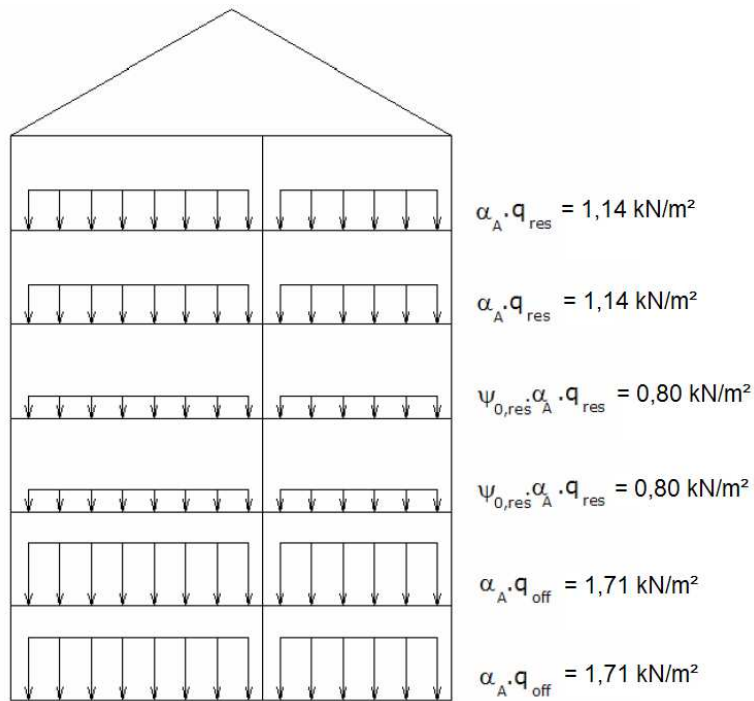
$\alpha_A . q_{res}$ = 1,14 kN/m²

$\alpha_A . q_{res}$ = 1,14 kN/m²

$\psi_{0,res} . \alpha_A . q_{res}$ = 0,80 kN/m²

$\psi_{0,res} . \alpha_A . q_{res}$ = 0,80 kN/m²

$\alpha_A . q_{off}$ = 1,71 kN/m²

$\alpha_A . q_{off}$ = 1,71 kN/m²